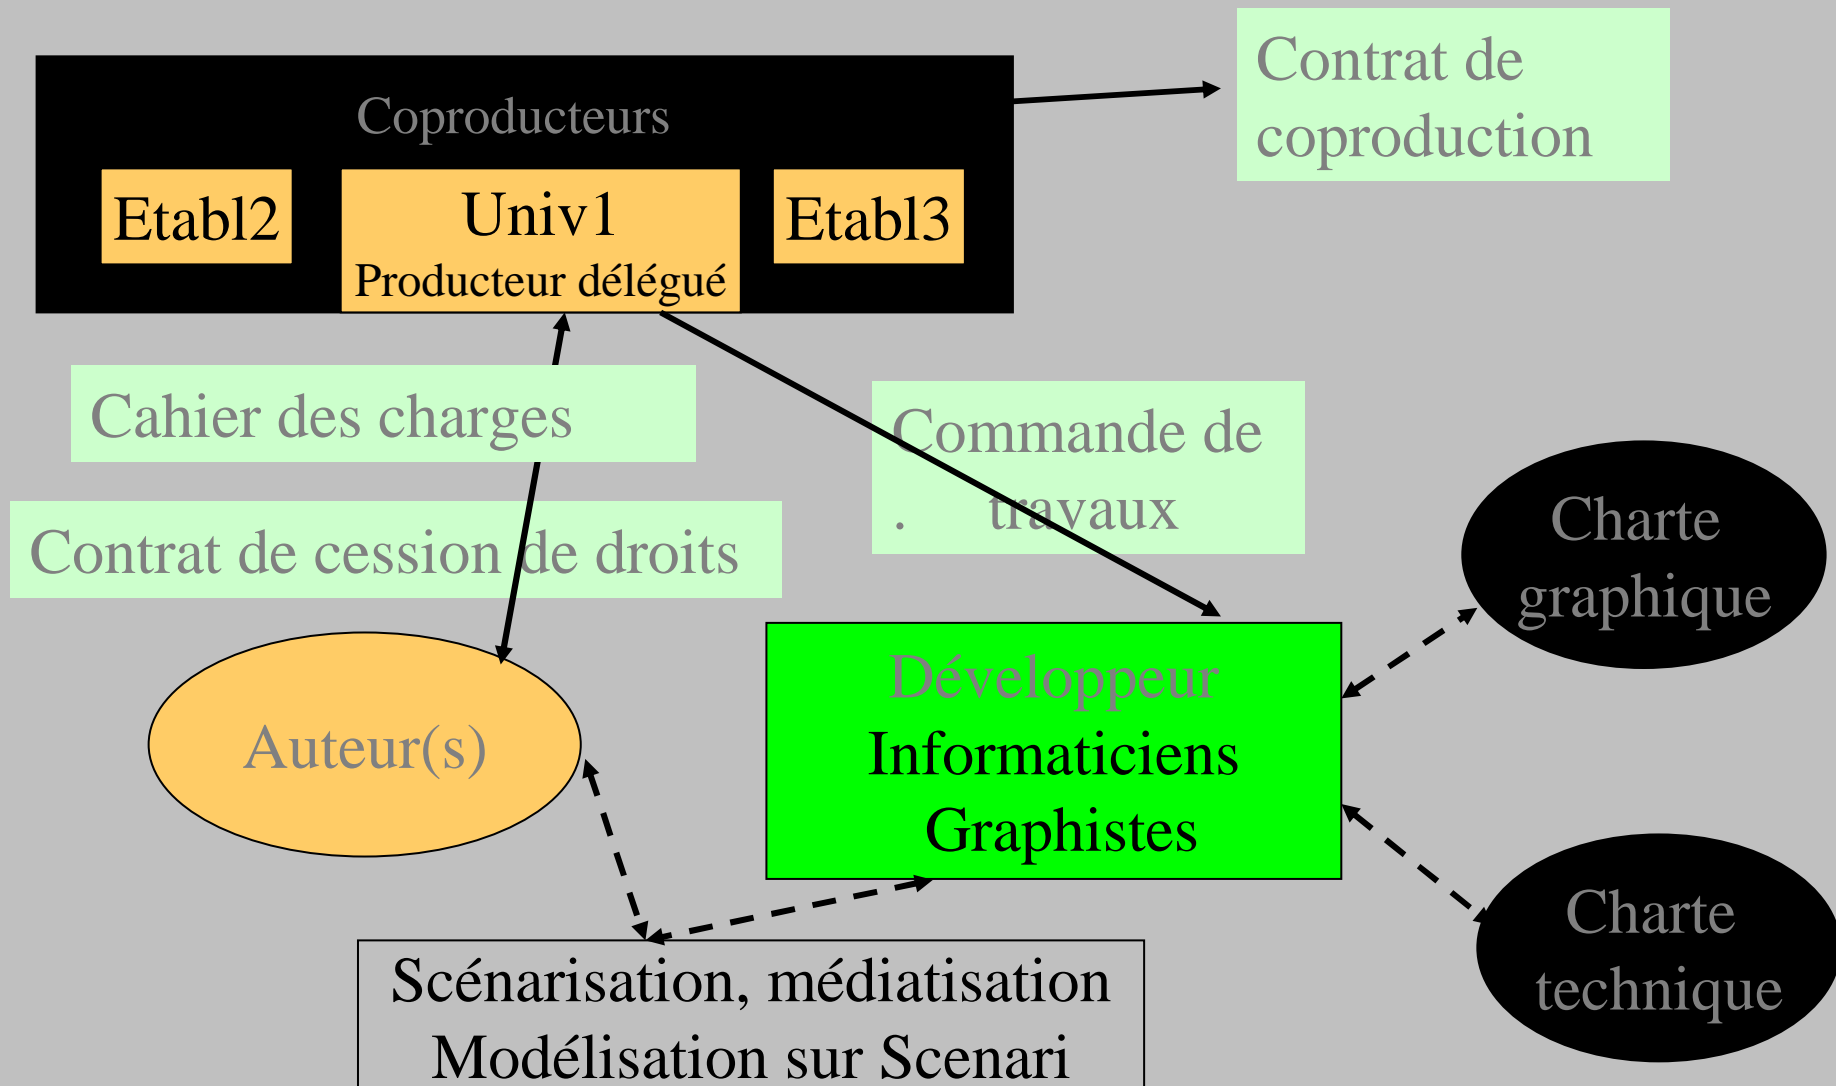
Coproducteurs

Etabl2

Univ1
Producteur délégué

Etabl3

Contrat de coproduction

Cahier des charges

Contrat de cession de droits

Commande de . travaux

Charte graphique

Auteur(s)

Développeur
Informaticiens
Graphistes

Charte technique

Scénarisation, médiatisation
Modélisation sur Scenari